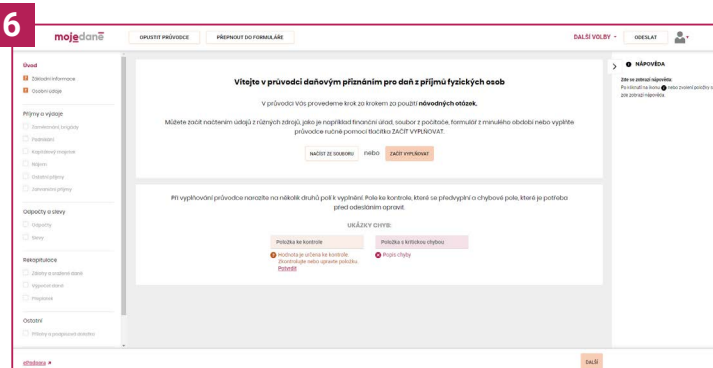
6

mojedaně

OPUSTIT PRŮVODCE

PŘEPNOUT DO FORMULÁŘE

DALŠÍ VOLBY

ODESLAT

Úvod

Základní informace

Osobní údaje

Příjmy a výdaje

Zaměstnání (mzdy)

Podnikání

Kapitálový majetek

Nájem

Ostatní příjmy

Zahraniční příjmy

Odpočty a slevy

Odpočty

Slevy

Rekapitulace

Základy a výpočet daně

Výpočet daně

Přeplatek

Ostatní

Přílohy a požadované doklady

Vítejte v průvodci daňovým přiznáním pro daň z příjmů fyzických osob

V průvodci Vás provedeme krok za krokem za použití návodných otázek.

Můžete začít načtením údajů z různých zdrojů, jako je například finanční úřad, soubor z počítače, formulář z minulého období nebo vyplňte průvodce ručně pomocí tlačítka ZAČÍT VYPLŇOVAT.

NAČÍST ZE SOUBORU

nebo

ZAČÍT VYPLŇOVAT

Při vyplňování průvodce narazíte na několik druhů polí k vyplnění: Pole ke kontrole, které se předvyplní a chybové pole, které je potřeba před odesláním opravit.

UKÁZKY CHYB:

Položka ke kontrole

Hodnota je určena ke kontrole. Zkontrolujte nebo opravte položku.

Potvrdit

Položka s kritickou chybou

Popis chyby

NÁPOVĚDA

Zde se zobrazí nápověda.

Po najetí na ikonu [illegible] nebo zvolení položky se zde zobrazí nápověda.

DALŠÍ